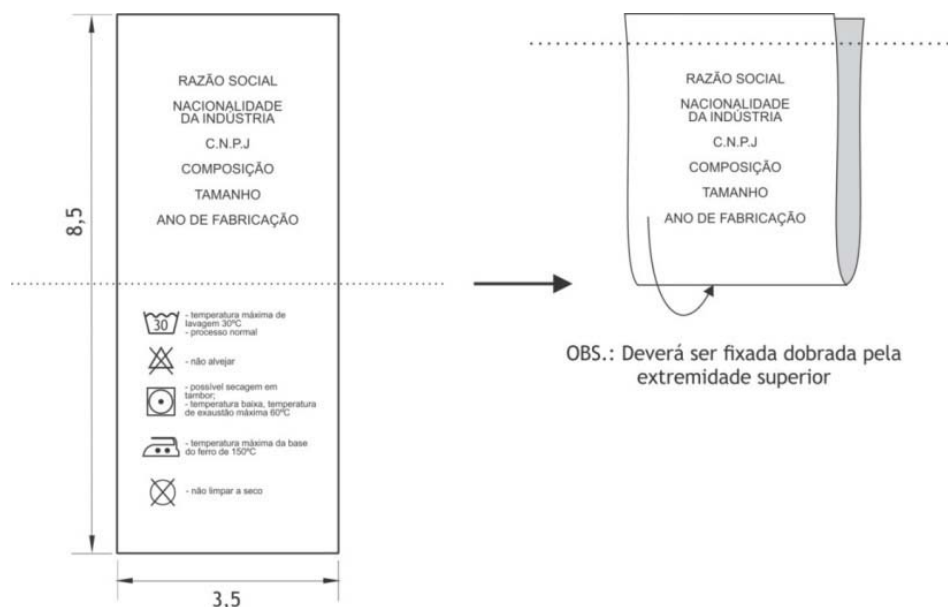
8,5

RAZÃO SOCIAL

NACIONALIDADE DA INDÚSTRIA

C.N.P.J

COMPOSIÇÃO

TAMANHO

ANO DE FABRICAÇÃO

30

- temperatura máxima de lavagem 30ºC
- processo normal

- não alvejar

- possível secagem em tambor;
- temperatura baixa, temperatura de exaustão máxima 60ºC

- temperatura máxima da base do ferro de 150ºC

- não limpar a seco

3.5

RAZÃO SOCIAL

NACIONALIDADE DA INDÚSTRIA

C.N.P.J

COMPOSIÇÃO

TAMANHO

ANO DE FABRICAÇÃO

OBS.: Deverá ser fixada dobrada pela extremidade superior